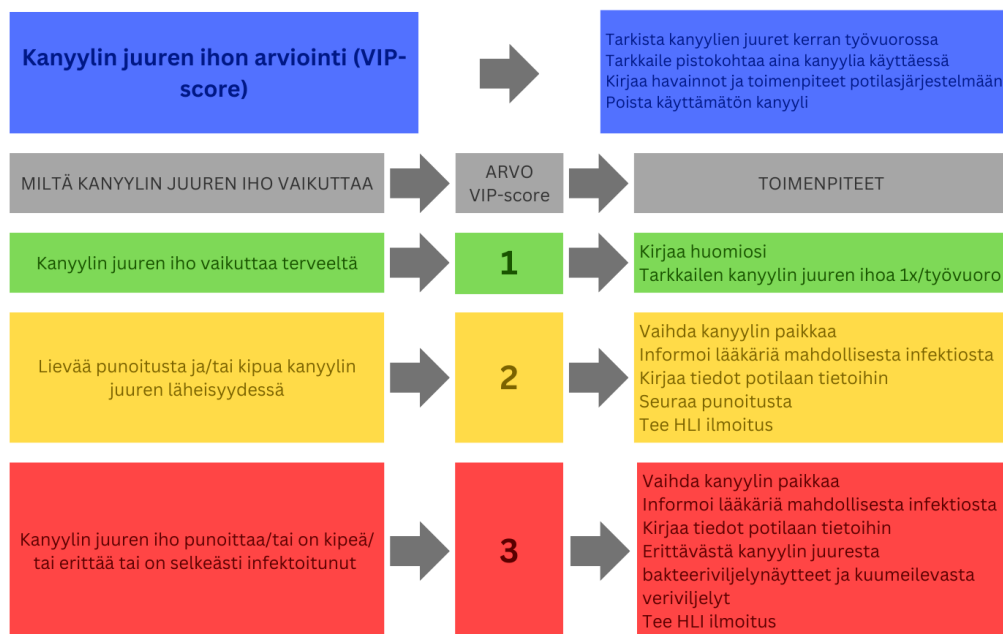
Kanyylin juuren ihon arviointi (VIP-score)

Tarkista kanyylien juuret kerran työvuorossa
Tarkkaile pistokohtaa aina kanyylia käyttäessä
Kirjaa havainnot ja toimenpiteet potilasjärjestelmään
Poista käyttämätön kanyyli

MILTÄ KANYYLIN JUUREN IHO VAIKUTTAA

ARVO VIP-score

TOIMENPITEET

Kanyylin juuren iho vaikuttaa terveeltä

1

Kirjaa huomiosi
Tarkkailen kanyylin juuren ihoa 1x/työvuoro

Lievää punoitusta ja/tai kipua kanyylin juuren läheisyydessä

2

Vaihda kanyylin paikkaa
Informoi lääkäriä mahdollisesta infektiosta
Kirjaa tiedot potilaan tietoihin
Seuraa punoitusta
Tee HLI ilmoitus

Kanyylin juuren iho punoittaa/tai on kipeä/ tai erittää tai on selkeästi infektoitunut

3

Vaihda kanyylin paikkaa
Informoi lääkäriä mahdollisesta infektiosta
Kirjaa tiedot potilaan tietoihin
Erittävästä kanyylin juuresta bakteeriviljelynäytteet ja kuumeilevasta veriviljelyt
Tee HLI ilmoitus